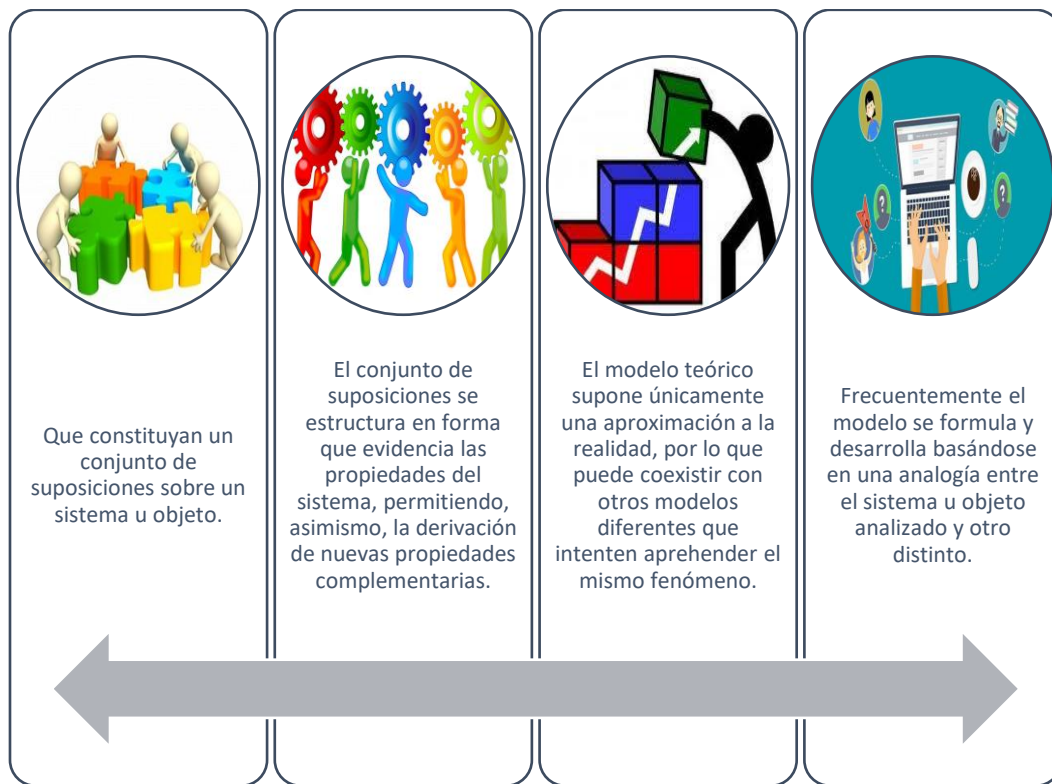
Que constituyan un conjunto de suposiciones sobre un sistema u objeto.

El conjunto de suposiciones se estructura en forma que evidencia las propiedades del sistema, permitiendo, asimismo, la derivación de nuevas propiedades complementarias.

El modelo teórico supone únicamente una aproximación a la realidad, por lo que puede coexistir con otros modelos diferentes que intenten aprehender el mismo fenómeno.

Frecuentemente el modelo se formula y desarrolla basándose en una analogía entre el sistema u objeto analizado y otro distinto.